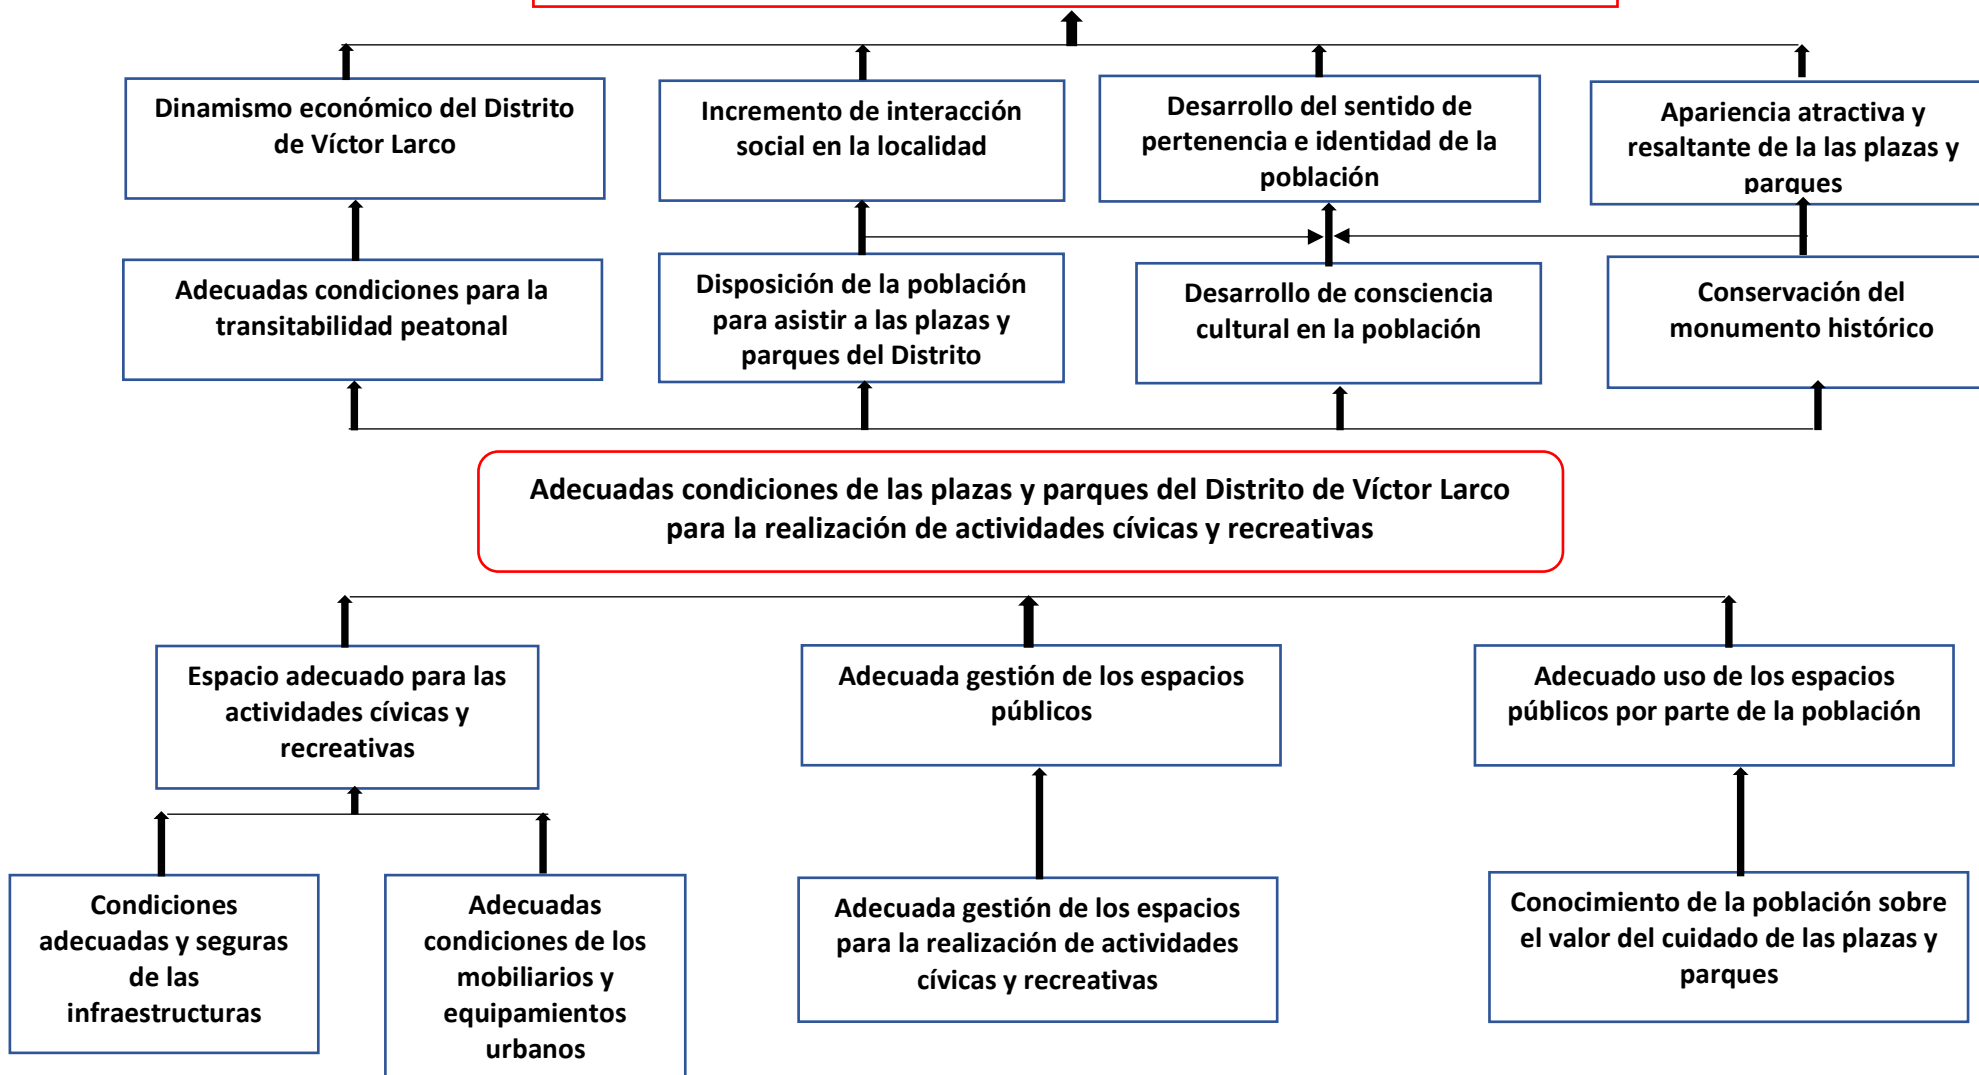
Dinamismo económico del Distrito de Víctor Larco

Incremento de interacción social en la localidad

Desarrollo del sentido de pertenencia e identidad de la población

Apariencia atractiva y resaltante de la las plazas y parques

Adecuadas condiciones para la transitabilidad peatonal

Disposición de la población para asistir a las plazas y parques del Distrito

Desarrollo de consciencia cultural en la población

Conservación del monumento histórico

Adecuadas condiciones de las plazas y parques del Distrito de Víctor Larco para la realización de actividades cívicas y recreativas

Espacio adecuado para las actividades cívicas y recreativas

Adecuada gestión de los espacios públicos

Adecuado uso de los espacios públicos por parte de la población

Condiciones adecuadas y seguras de las infraestructuras

Adecuadas condiciones de los mobiliarios y equipamientos urbanos

Adecuada gestión de los espacios para la realización de actividades cívicas y recreativas

Conocimiento de la población sobre el valor del cuidado de las plazas y parques